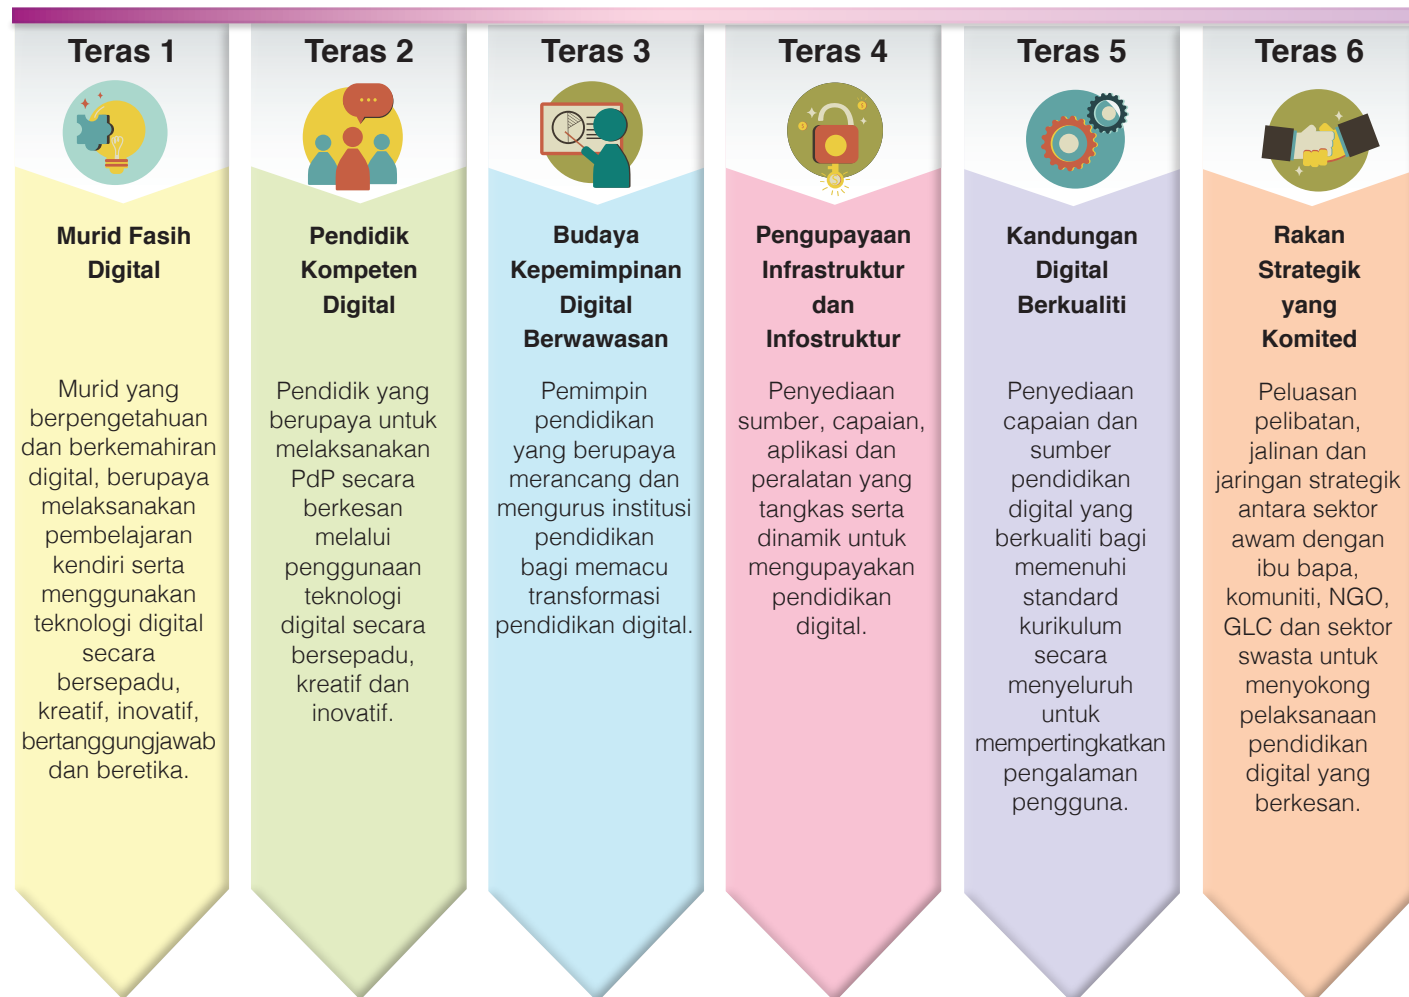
Teras 1

Murid Fasih Digital

Murid yang berpengetahuan dan berkemahiran digital, berupaya melaksanakan pembelajaran kendiri serta menggunakan teknologi digital secara bersepadu, kreatif, inovatif, bertanggungjawab dan beretika.

Teras 2

Pendidik Kompeten Digital

Pendidik yang berupaya untuk melaksanakan PdP secara berkesan melalui penggunaan teknologi digital secara bersepadu, kreatif dan inovatif.

Teras 3

Budaya Kepemimpinan Digital Berwawasan

Pemimpin pendidikan yang berupaya merancang dan mengurus institusi pendidikan bagi memacu transformasi pendidikan digital.

Teras 4

Pengupayaan Infrastruktur dan Infostruktur

Penyediaan sumber, capaian, aplikasi dan peralatan yang tangkas serta dinamik untuk mengupayakan pendidikan digital.

Teras 5

Kandungan Digital Berkualiti

Penyediaan capaian dan sumber pendidikan digital yang berkualiti bagi memenuhi standard kurikulum secara menyeluruh untuk mempertingkatkan pengalaman pengguna.

Teras 6

Rakan Strategik yang Komited

Peluasan pelibatan, jalinan dan jaringan strategik antara sektor awam dengan ibu bapa, komuniti, NGO, GLC dan sektor swasta untuk menyokong pelaksanaan pendidikan digital yang berkesan.